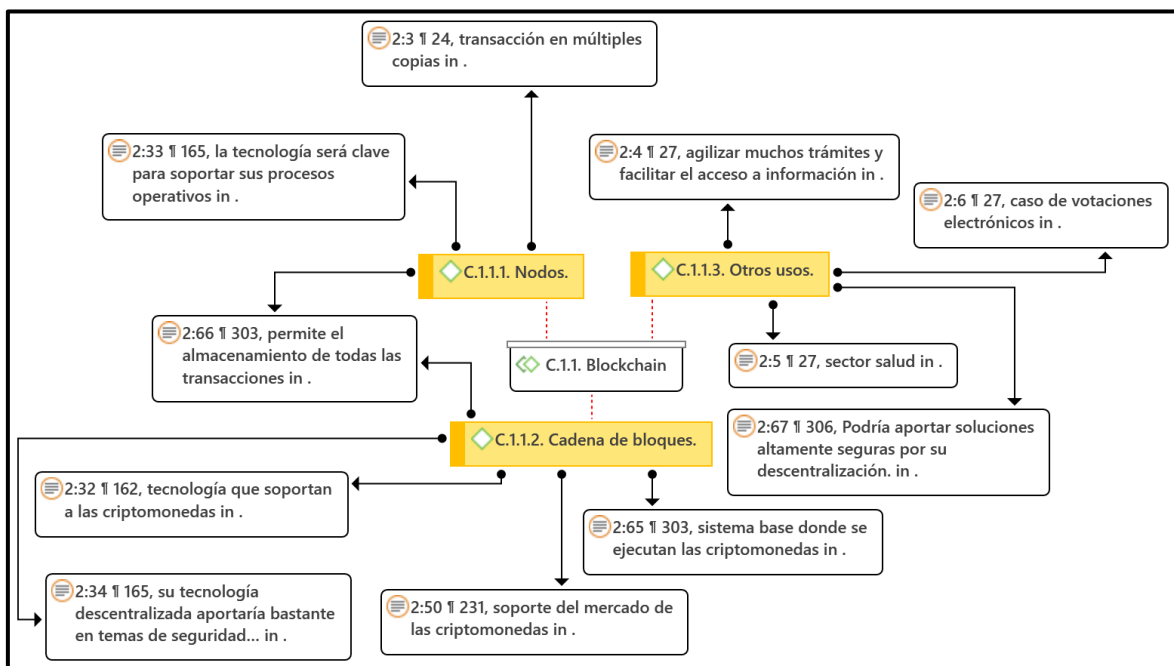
2:3 ¶ 24, transacción en múltiples copias in .

2:33 ¶ 165, la tecnología será clave para soportar sus procesos operativos in .

2:4 ¶ 27, agilizar muchos trámites y facilitar el acceso a información in .

2:6 ¶ 27, caso de votaciones electrónicos in .

C.1.1.1. Nodos.

C.1.1.3. Otros usos.

2:66 ¶ 303, permite el almacenamiento de todas las transacciones in .

C.1.1. Blockchain

2:5 ¶ 27, sector salud in .

2:67 ¶ 306, Podría aportar soluciones altamente seguras por su descentralización. in .

C.1.1.2. Cadena de bloques.

2:32 ¶ 162, tecnología que soportan a las criptomonedas in .

2:65 ¶ 303, sistema base donde se ejecutan las criptomonedas in .

2:34 ¶ 165, su tecnología descentralizada aportaría bastante en temas de seguridad... in .

2:50 ¶ 231, soporte del mercado de las criptomonedas in .